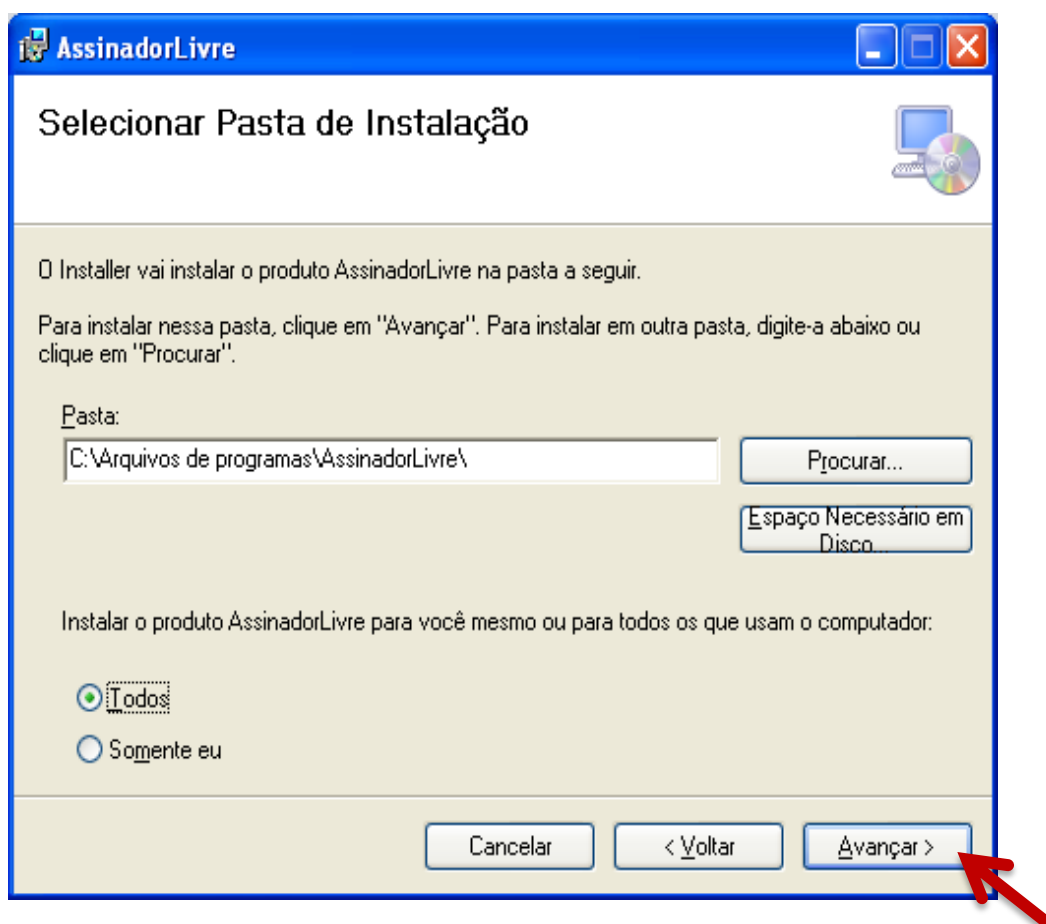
AssinadorLivre

Selecionar Pasta de Instalação

O Installer vai instalar o produto AssinadorLivre na pasta a seguir.

Para instalar nessa pasta, clique em "Avançar". Para instalar em outra pasta, digite-a abaixo ou clique em "Procurar".

Pasta:

C:\Arquivos de programas\AssinadorLivre\

Procurar...

Espaço Necessário em Disco...

Instalar o produto AssinadorLivre para você mesmo ou para todos os que usam o computador:

Todos

Somente eu

Cancelar

< Voltar

Avançar >